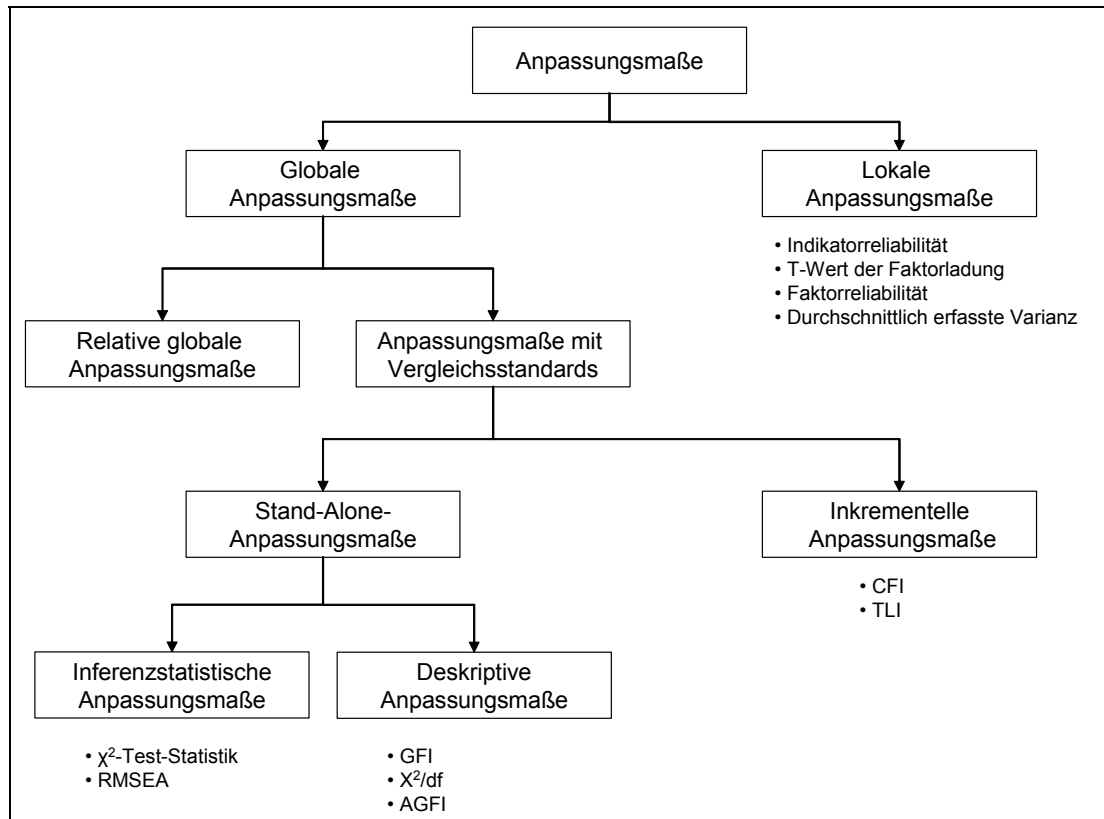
Anpassungsmaße

Globale Anpassungsmaße

Lokale Anpassungsmaße

• Indikatorreliabilität
• T-Wert der Faktorladung
• Faktorreliabilität
• Durchschnittlich erfasste Varianz

Relative globale Anpassungsmaße

Anpassungsmaße mit Vergleichsstandards

Stand-Alone-Anpassungsmaße

Inkrementelle Anpassungsmaße

• CFI
• TLI

Inferenzstatistische Anpassungsmaße

• $\chi^2$-Test-Statistik
• RMSEA

Deskriptive Anpassungsmaße

• GFI
• $X^2$/df
• AGFI